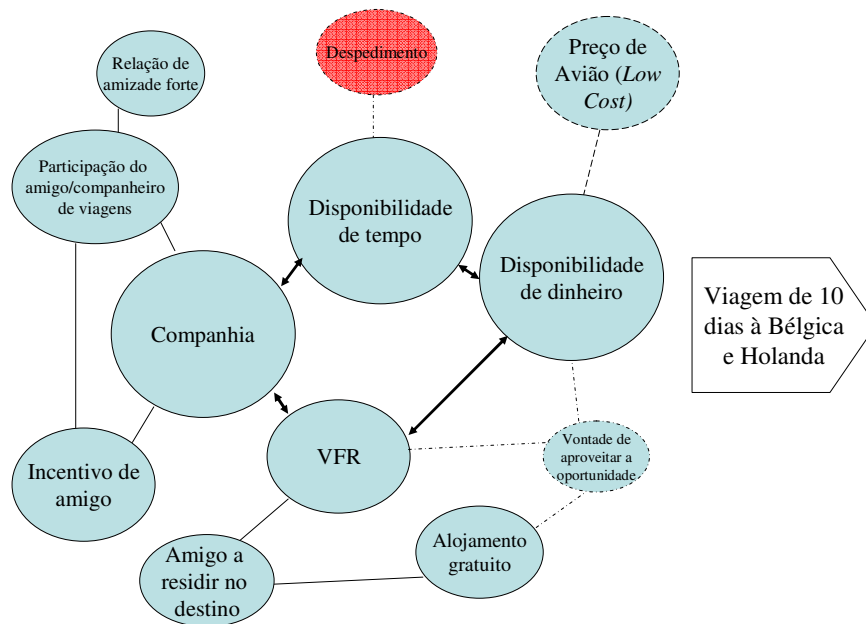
Relação de amizade forte

Despedimento

Preço de Avião (*Low Cost*)

Participação do amigo/companheiro de viagens

Disponibilidade de tempo

Disponibilidade de dinheiro

Companhia

Viagem de 10 dias à Bélgica e Holanda

VFR

Vontade de aproveitar a oportunidade

Incentivo de amigo

Alojamento gratuito

Amigo a residir no destino